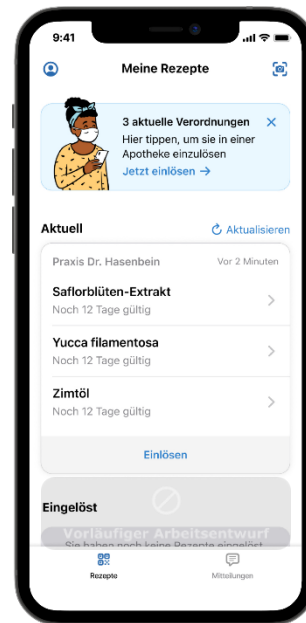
9:41

Meine Rezepte

3 aktuelle Verordnungen
Hier tippen, um sie in einer Apotheke einzulösen
Jetzt einlösen →

Aktuell
Aktualisieren

Praxis Dr. Hasenbein
Vor 2 Minuten

Saflorblüten-Extrakt
Noch 12 Tage gültig

Yucca filamentosa
Noch 12 Tage gültig

Zimtöl
Noch 12 Tage gültig

Einlösen

Eingelöst

Vorläufiger Arbeitsentwurf

Sie haben noch keine Rezepte eingelöst

Rezepte
Mitteilungen